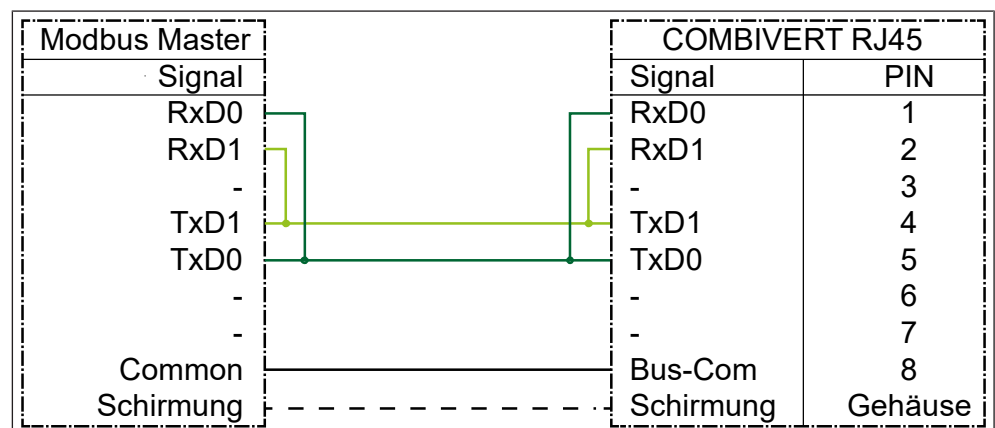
| Modbus Master |
|---|
| Signal |
| RxD0 |
| RxD1 |
| - |
| TxD1 |
| TxD0 |
| - |
| - |
| Common |
| Schirmung |

| COMBIVERT RJ45 | |
|---|---|
| Signal | PIN |
| RxD0 | 1 |
| RxD1 | 2 |
| - | 3 |
| TxD1 | 4 |
| TxD0 | 5 |
| - | 6 |
| - | 7 |
| Bus-Com | 8 |
| Schirmung | Gehäuse |